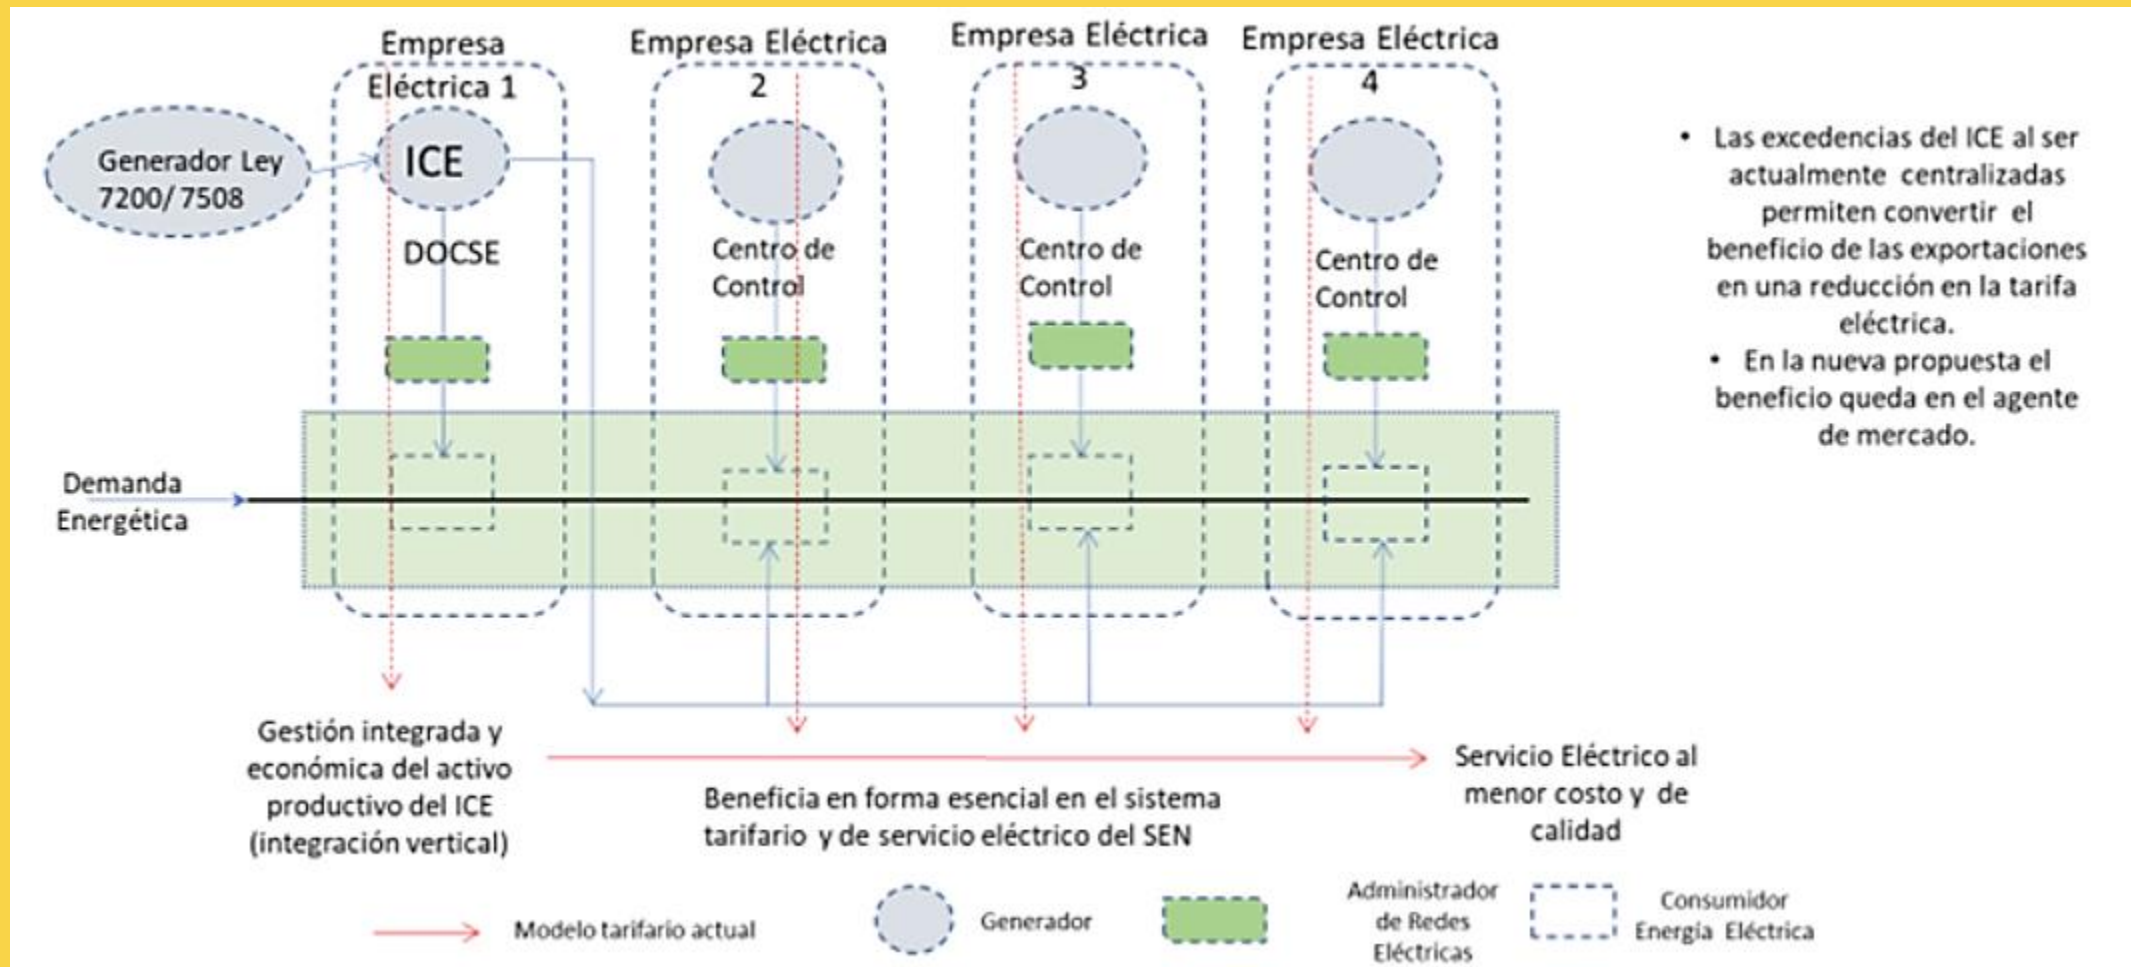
Empresa Eléctrica 1

Empresa Eléctrica 2

Empresa Eléctrica 3

Empresa Eléctrica 4

Generador Ley 7200/ 7508

ICE

DOCSE

Centro de Control

Centro de Control

Centro de Control

• Las excedencias del ICE al ser actualmente centralizadas permiten convertir el beneficio de las exportaciones en una reducción en la tarifa eléctrica.
• En la nueva propuesta el beneficio queda en el agente de mercado.

Demanda Energética

Gestión integrada y económica del activo productivo del ICE (integración vertical)

Beneficia en forma esencial en el sistema tarifario y de servicio eléctrico del SEN

Servicio Eléctrico al menor costo y de calidad

Modelo tarifario actual

Generador

Administrador de Redes Eléctricas

Consumidor Energía Eléctrica